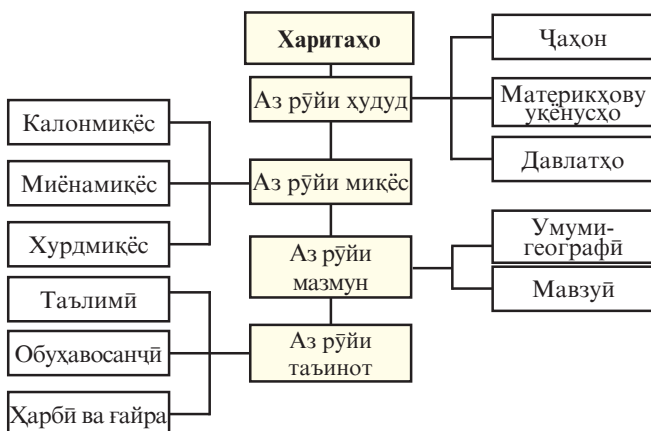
Харитаҳо

Аз рӯйи ҳудуд

Ҷаҳон

Материкҳову уқёнусҳо

Давлатҳо

Калонмиқёс

Миёнамиқёс

Хурдмиқёс

Аз рӯйи миқёс

Аз рӯйи мазмун

Умумигеографӣ

Мавзуӣ

Таълимӣ

Обуҳавосанҷӣ

Ҳарбӣ ва ғайра

Аз рӯйи таъинот